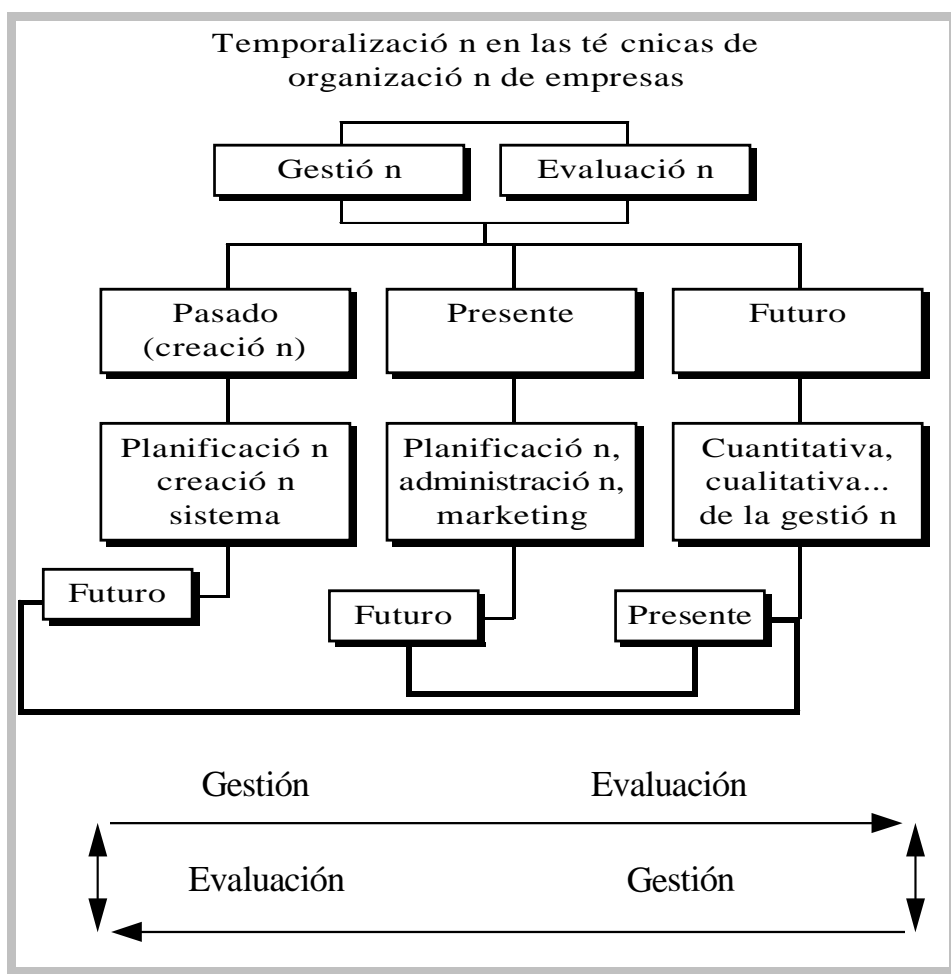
Temporalizació n en las té cnicas de organizació n de empresas

Gestió n

Evaluació n

Pasado (creació n)

Presente

Futuro

Planificació n creació n sistema

Planificació n, administració n, marketing

Cuantitativa, cualitativa... de la gestió n

Futuro

Futuro

Presente

Gestión

Evaluación

Evaluación

Gestión